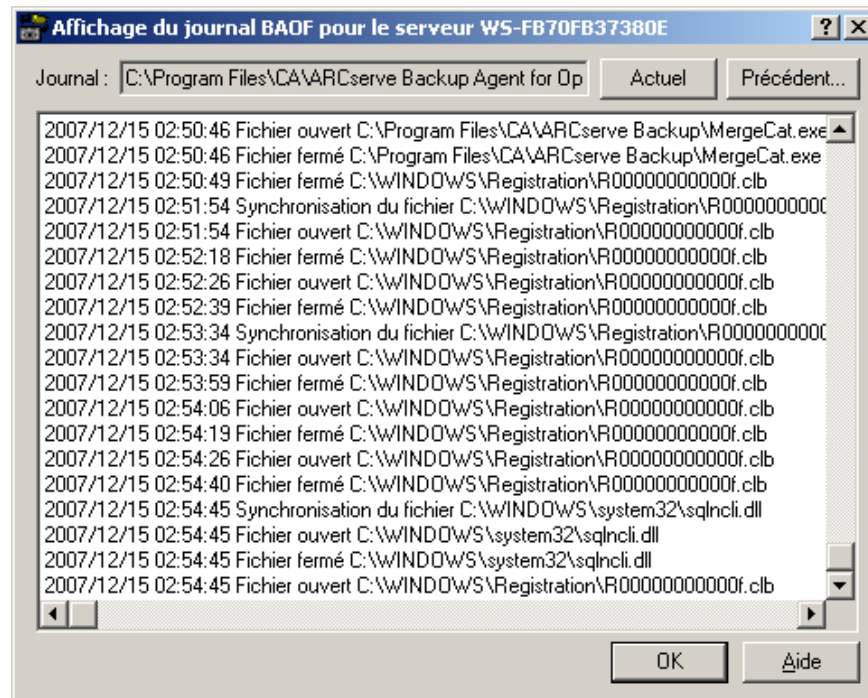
Affichage du journal BAOF pour le serveur WS-FB70FB37380E

?

X

Journal : C:\Program Files\CA\ARCserve Backup Agent for Op

Actuel

Précédent...

2007/12/15 02:50:46 Fichier ouvert C:\Program Files\CA\ARCserve Backup\MergeCat.exe
2007/12/15 02:50:46 Fichier fermé C:\Program Files\CA\ARCserve Backup\MergeCat.exe
2007/12/15 02:50:49 Fichier fermé C:\WINDOWS\Registration\R00000000000f.clb
2007/12/15 02:51:54 Synchronisation du fichier C:\WINDOWS\Registration\R000000000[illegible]
2007/12/15 02:51:54 Fichier ouvert C:\WINDOWS\Registration\R00000000000f.clb
2007/12/15 02:52:18 Fichier fermé C:\WINDOWS\Registration\R00000000000f.clb
2007/12/15 02:52:26 Fichier ouvert C:\WINDOWS\Registration\R00000000000f.clb
2007/12/15 02:52:39 Fichier fermé C:\WINDOWS\Registration\R00000000000f.clb
2007/12/15 02:53:34 Synchronisation du fichier C:\WINDOWS\Registration\R000000000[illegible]
2007/12/15 02:53:34 Fichier ouvert C:\WINDOWS\Registration\R00000000000f.clb
2007/12/15 02:53:59 Fichier fermé C:\WINDOWS\Registration\R00000000000f.clb
2007/12/15 02:54:06 Fichier ouvert C:\WINDOWS\Registration\R00000000000f.clb
2007/12/15 02:54:19 Fichier fermé C:\WINDOWS\Registration\R00000000000f.clb
2007/12/15 02:54:26 Fichier ouvert C:\WINDOWS\Registration\R00000000000f.clb
2007/12/15 02:54:40 Fichier fermé C:\WINDOWS\Registration\R00000000000f.clb
2007/12/15 02:54:45 Synchronisation du fichier C:\WINDOWS\system32\sqlncli.dll
2007/12/15 02:54:45 Fichier ouvert C:\WINDOWS\system32\sqlncli.dll
2007/12/15 02:54:45 Fichier fermé C:\WINDOWS\system32\sqlncli.dll
2007/12/15 02:54:45 Fichier ouvert C:\WINDOWS\Registration\R00000000000f.clb

OK

Aide